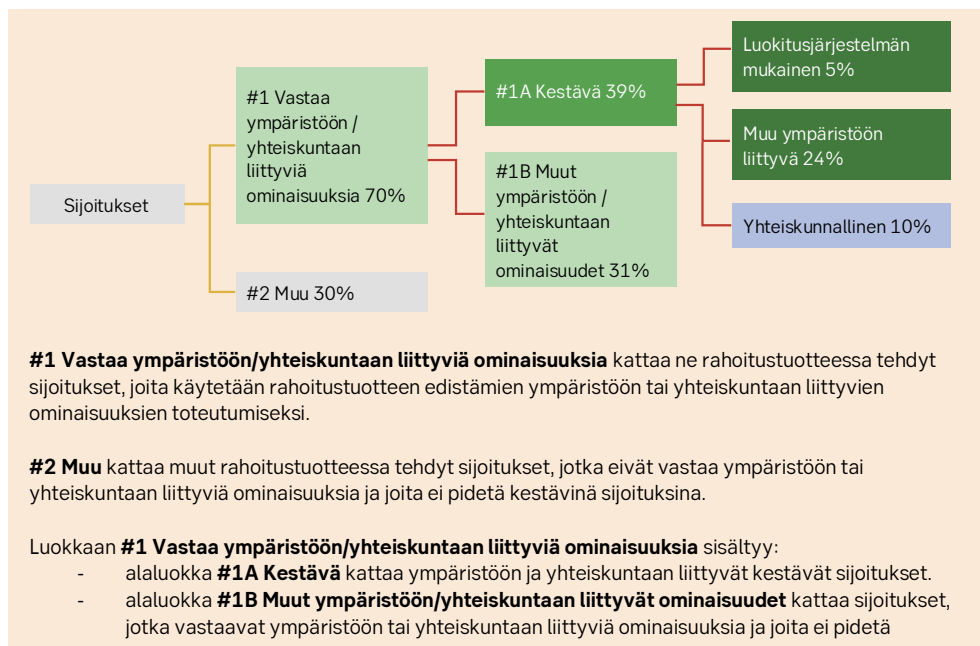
Sijoitukset

#1 Vastaa ympäristöön / yhteiskuntaan liittyviä ominaisuuksia 70%

#2 Muu 30%

#1A Kestävä 39%

#1B Muut ympäristöön / yhteiskuntaan liittyvät ominaisuudet 31%

Luokitusjärjestelmän mukainen 5%

Muu ympäristöön liittyvä 24%

Yhteiskunnallinen 10%

**#1 Vastaa ympäristöön/yhteiskuntaan liittyviä ominaisuuksia** kattaa ne rahoitustuotteessa tehdyt sijoitukset, joita käytetään rahoitustuotteen edistämien ympäristöön tai yhteiskuntaan liittyvien ominaisuuksien toteutumiseksi.

**#2 Muu** kattaa muut rahoitustuotteessa tehdyt sijoitukset, jotka eivät vastaa ympäristöön tai yhteiskuntaan liittyviä ominaisuuksia ja joita ei pidetä kestävinä sijoituksina.

Luokkaan **#1 Vastaa ympäristöön/yhteiskuntaan liittyviä ominaisuuksia** sisältyy:
- alaluokka **#1A Kestävä** kattaa ympäristöön ja yhteiskuntaan liittyvät kestävät sijoitukset.
- alaluokka **#1B Muut ympäristöön/yhteiskuntaan liittyvät ominaisuudet** kattaa sijoitukset, jotka vastaavat ympäristöön tai yhteiskuntaan liittyviä ominaisuuksia ja joita ei pidetä